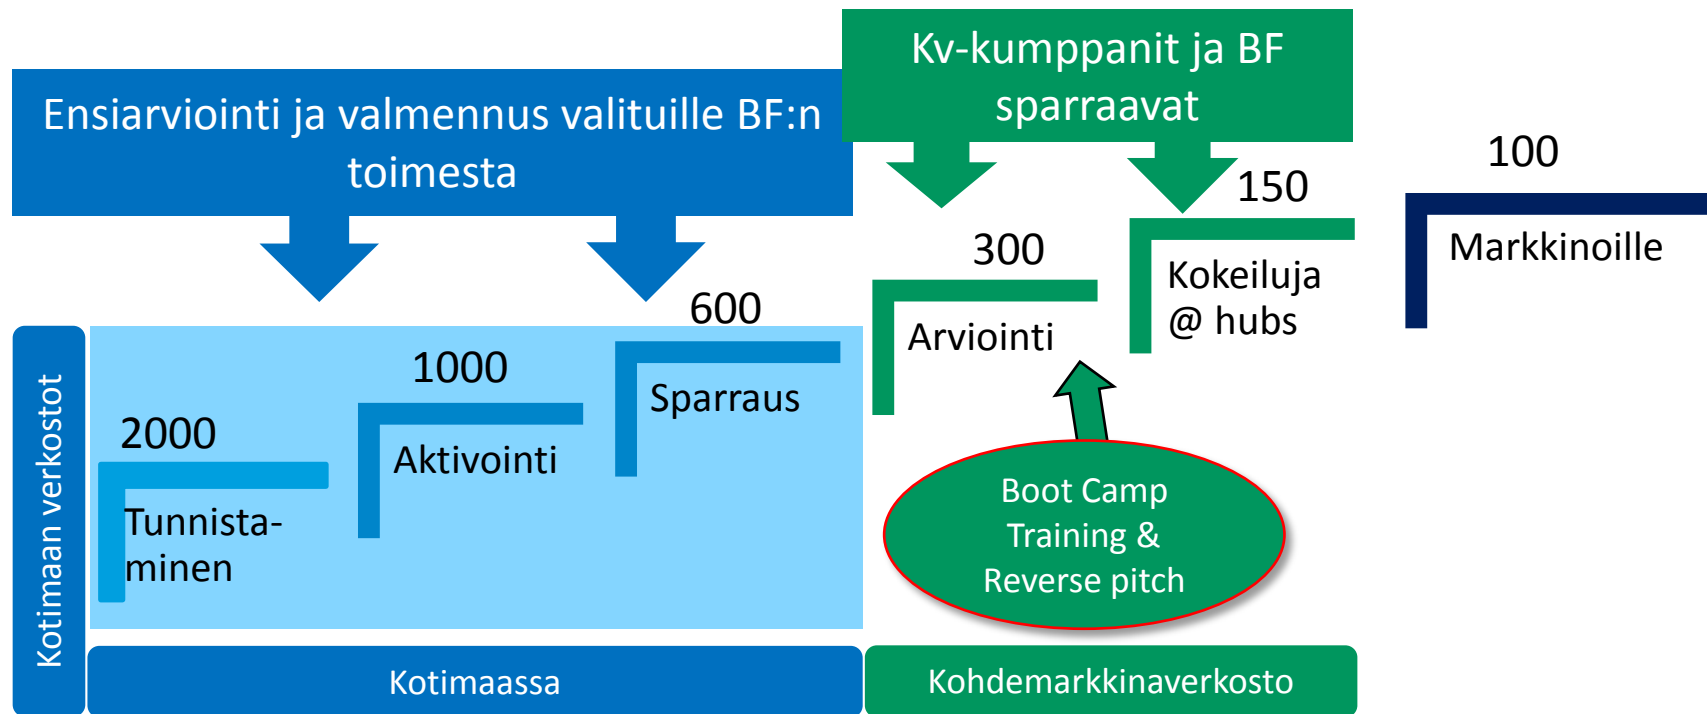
Kv-kumppanit ja BF sparraavat

Ensiarviointi ja valmennus valituille BF:n toimesta

100

Markkinoille

150

Kokeiluja @ hubs

300

Arviointi

600

Sparraus

1000

Aktivointi

2000

Tunnistaminen

Kotimaan verkostot

Boot Camp Training & Reverse pitch

Kotimaassa

Kohdemarkkinaverkosto